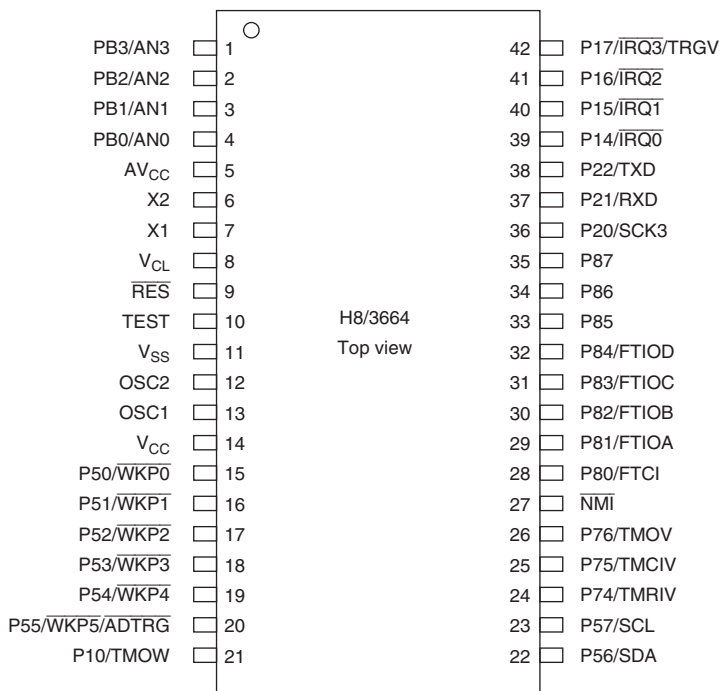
PB3/AN3 1
PB2/AN2 2
PB1/AN1 3
PB0/AN0 4
$AV_{CC}$ 5
X2 6
X1 7
$V_{CL}$ 8
$\overline{RES}$ 9
TEST 10
$V_{SS}$ 11
OSC2 12
OSC1 13
$V_{CC}$ 14
P50/$\overline{WKP0}$ 15
P51/$\overline{WKP1}$ 16
P52/$\overline{WKP2}$ 17
P53/$\overline{WKP3}$ 18
P54/$\overline{WKP4}$ 19
P55/$\overline{WKP5}$/$\overline{ADTRG}$ 20
P10/TMOW 21

H8/3664
Top view

42 P17/$\overline{IRQ3}$/TRGV
41 P16/$\overline{IRQ2}$
40 P15/$\overline{IRQ1}$
39 P14/$\overline{IRQ0}$
38 P22/TXD
37 P21/RXD
36 P20/SCK3
35 P87
34 P86
33 P85
32 P84/FTIOD
31 P83/FTIOC
30 P82/FTIOB
29 P81/FTIOA
28 P80/FTCI
27 $\overline{NMI}$
26 P76/TMOV
25 P75/TMCIV
24 P74/TMRIV
23 P57/SCL
22 P56/SDA